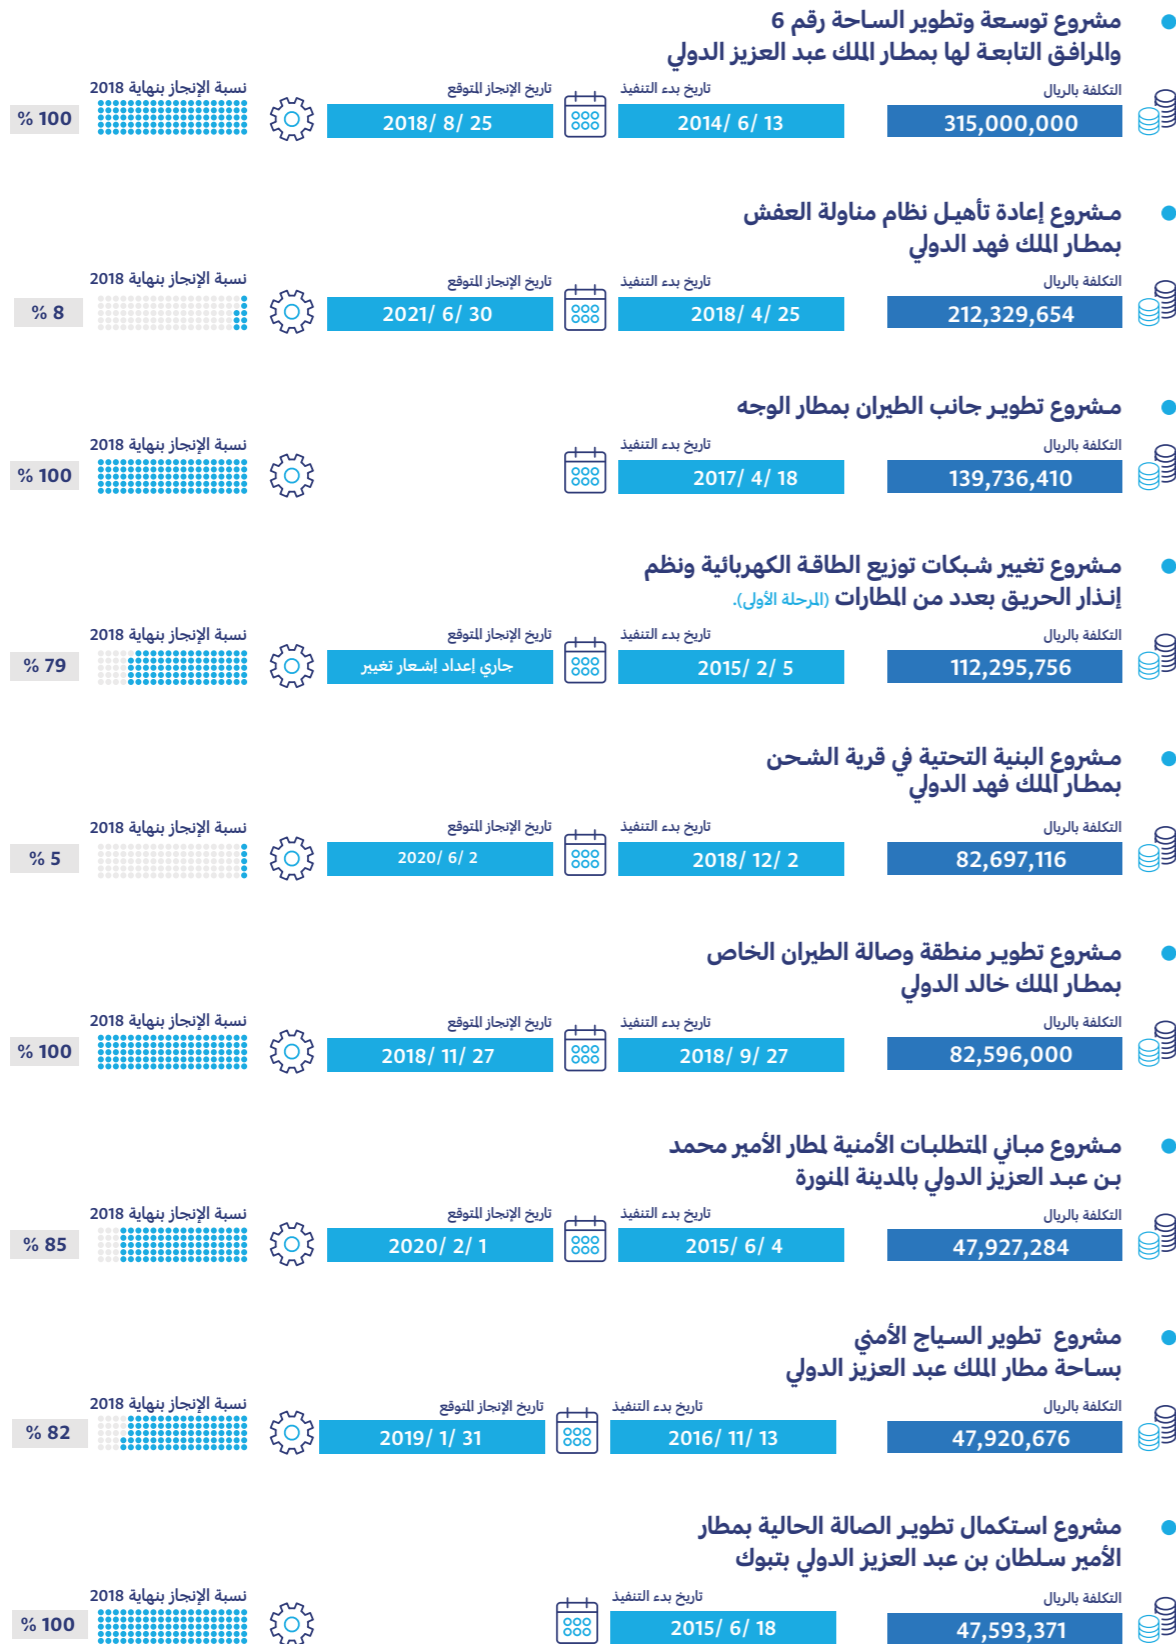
مشروع توسعة وتطوير الساحة رقم 6
والمرافق التابعة لها بمطار الملك عبد العزيز الدولي

التكلفة بالريال
315,000,000
تاريخ بدء التنفيذ
2014/ 6/ 13
تاريخ الإنجاز المتوقع
2018/ 8/ 25
نسبة الإنجاز بنهاية 2018
% 100

مشروع إعادة تأهيل نظام مناولة العفش
بمطار الملك فهد الدولي

التكلفة بالريال
212,329,654
تاريخ بدء التنفيذ
2018/ 4/ 25
تاريخ الإنجاز المتوقع
2021/ 6/ 30
نسبة الإنجاز بنهاية 2018
% 8

مشروع تطوير جانب الطيران بمطار الوجه

التكلفة بالريال
139,736,410
تاريخ بدء التنفيذ
2017/ 4/ 18
نسبة الإنجاز بنهاية 2018
% 100

مشروع تغيير شبكات توزيع الطاقة الكهربائية ونظم
إنذار الحريق بعدد من المطارات (المرحلة الأولى).

التكلفة بالريال
112,295,756
تاريخ بدء التنفيذ
2015/ 2/ 5
تاريخ الإنجاز المتوقع
جاري إعداد إشعار تغيير
نسبة الإنجاز بنهاية 2018
% 79

مشروع البنية التحتية في قرية الشحن
بمطار الملك فهد الدولي

التكلفة بالريال
82,697,116
تاريخ بدء التنفيذ
2018/ 12/ 2
تاريخ الإنجاز المتوقع
2020/ 6/ 2
نسبة الإنجاز بنهاية 2018
% 5

مشروع تطوير منطقة وصالة الطيران الخاص
بمطار الملك خالد الدولي

التكلفة بالريال
82,596,000
تاريخ بدء التنفيذ
2018/ 9/ 27
تاريخ الإنجاز المتوقع
2018/ 11/ 27
نسبة الإنجاز بنهاية 2018
% 100

مشروع مباني المتطلبات الأمنية لمطار الأمير محمد
بن عبد العزيز الدولي بالمدينة المنورة

التكلفة بالريال
47,927,284
تاريخ بدء التنفيذ
2015/ 6/ 4
تاريخ الإنجاز المتوقع
2020/ 2/ 1
نسبة الإنجاز بنهاية 2018
% 85

مشروع تطوير السياج الأمني
بساحة مطار الملك عبد العزيز الدولي

التكلفة بالريال
47,920,676
تاريخ بدء التنفيذ
2016/ 11/ 13
تاريخ الإنجاز المتوقع
2019/ 1/ 31
نسبة الإنجاز بنهاية 2018
% 82

مشروع استكمال تطوير الصالة الحالية بمطار
الأمير سلطان بن عبد العزيز الدولي بتبوك

التكلفة بالريال
47,593,371
تاريخ بدء التنفيذ
2015/ 6/ 18
نسبة الإنجاز بنهاية 2018
% 100